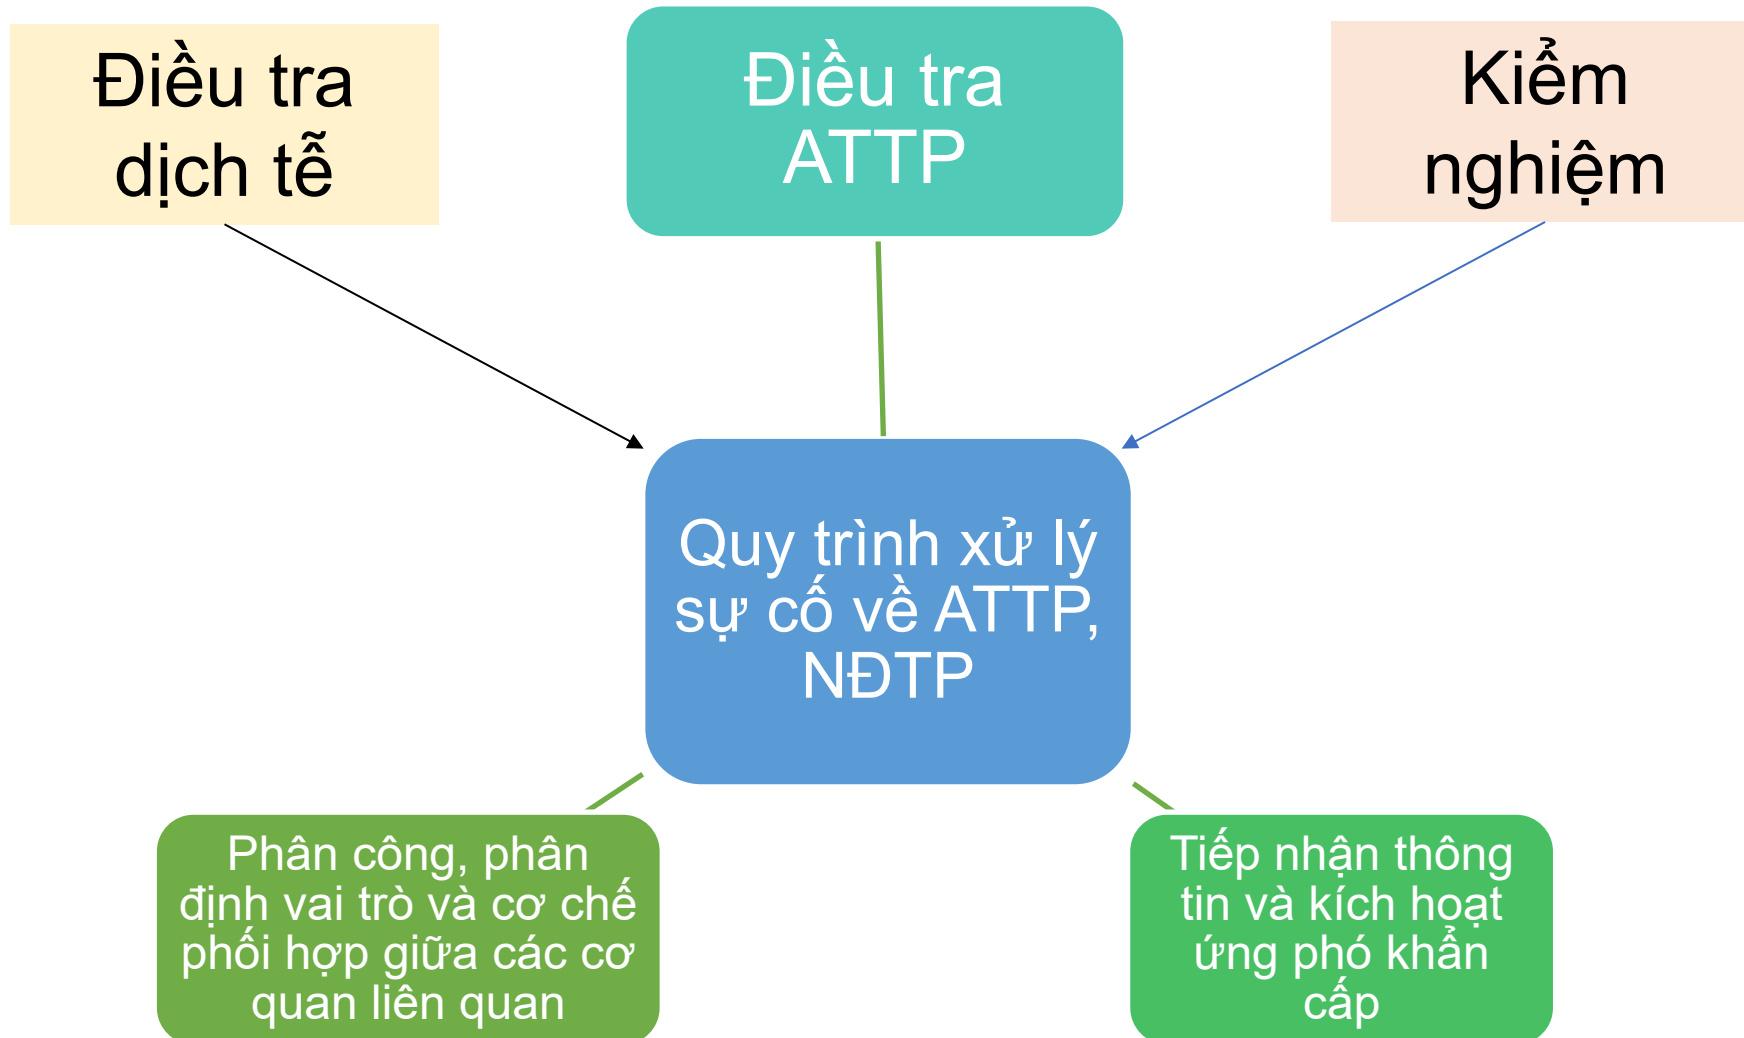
Điều tra dịch tễ

Điều tra ATTP

Kiểm nghiệm

Quy trình xử lý sự cố về ATTP, NĐTP

Phân công, phân định vai trò và cơ chế phối hợp giữa các cơ quan liên quan

Tiếp nhận thông tin và kích hoạt ứng phó khẩn cấp